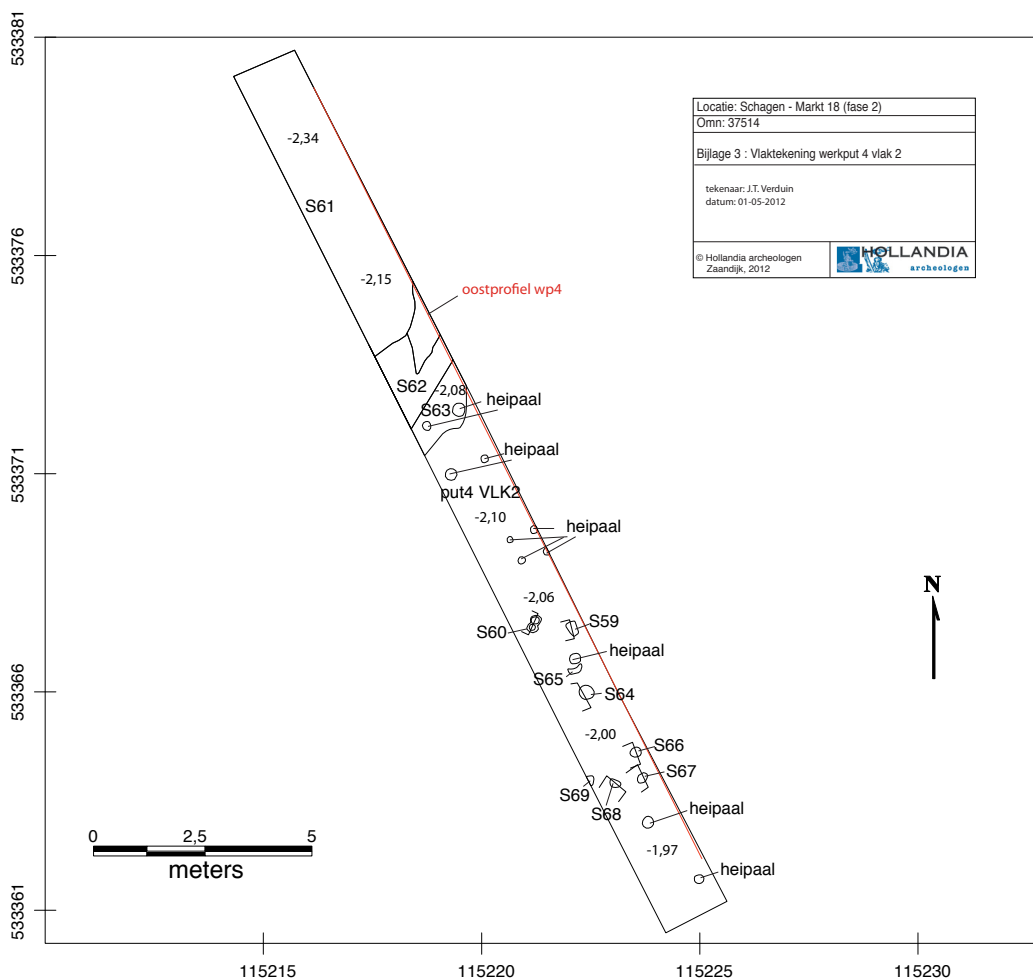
533381
533376
533371
533366
533361

Locatie: Schagen - Markt 18 (fase 2)
Omn: 37514
Bijlage 3 : Vlaktekening werkput 4 vlak 2
tekenaar: J.T. Verduin
datum: 01-05-2012
© Hollandia archeologen Zaandijk, 2012
HOLLANDIA archeologen

-2,34
S61
-2,15
oostprofiel wp4
S62
-2,08
S63
heipaal
heipaal
put4 VLK2
-2,10
heipaal
-2,06
S59
S60
heipaal
S65
S64
-2,00
S66
S67
S69
S68
heipaal
-1,97
heipaal

N

0
2,5
5
meters

115215
115220
115225
115230